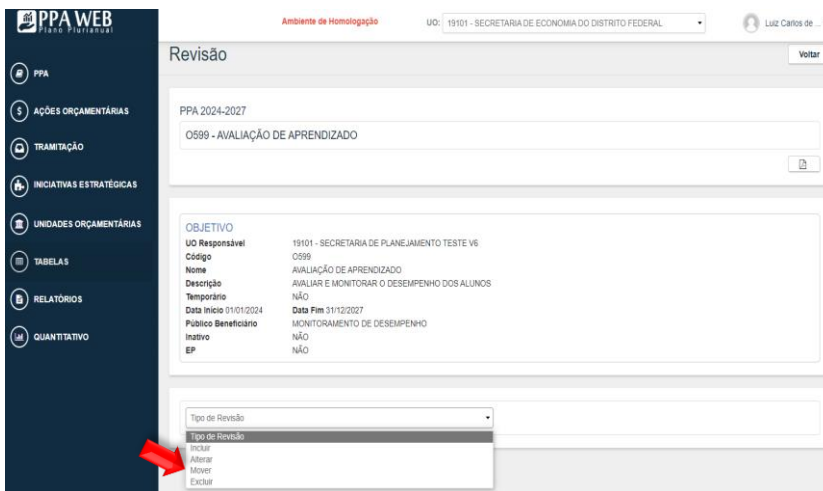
PPA WEB
Plano Plurianual

Ambiente de Homologação

UO: 19101 - SECRETARIA DE ECONOMIA DO DISTRITO FEDERAL

Luiz Carlos de ...

PPA

AÇÕES ORÇAMENTÁRIAS

TRAMITAÇÃO

INICIATIVAS ESTRATÉGICAS

UNIDADES ORÇAMENTÁRIAS

TABELAS

RELATÓRIOS

QUANTITATIVO

Revisão

Voltar

PPA 2024-2027

O599 - AVALIAÇÃO DE APRENDIZADO

OBJETIVO

| | |
|---|---|
| UO Responsável | 19101 - SECRETARIA DE PLANEJAMENTO TESTE V6 |
| Código | O599 |
| Nome | AVALIAÇÃO DE APRENDIZADO |
| Descrição | AVALIAR E MONITORAR O DESEMPENHO DOS ALUNOS |
| Temporário | NÃO |
| Data Início 01/01/2024 | Data Fim 31/12/2027 |
| Público Beneficiário | MONITORAMENTO DE DESEMPENHO |
| Inativo | NÃO |
| EP | NÃO |

Tipo de Revisão

Tipo de Revisão
Incluir
Alterar
Mover
Excluir